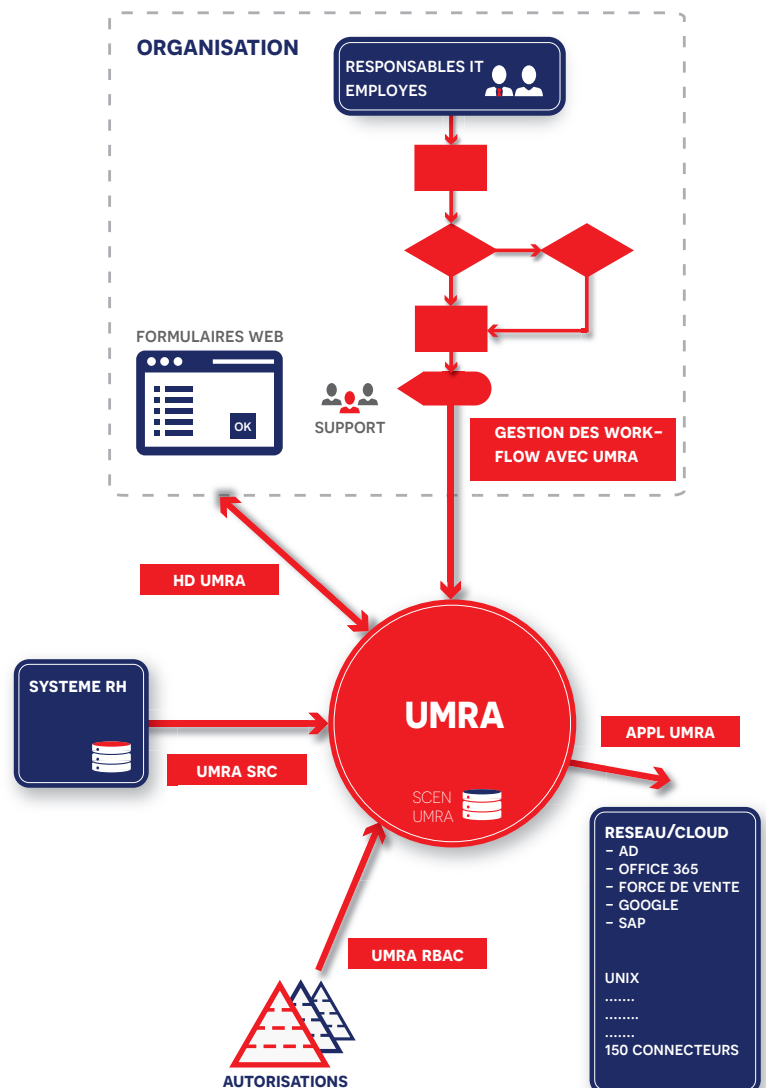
ORGANISATION

RESPONSABLES IT
EMPLOYES

FORMULAIRES WEB

OK

SUPPORT

GESTION DES WORKFLOW AVEC UMRA

HD UMRA

SYSTEME RH

UMRA SRC

UMRA

SCEN
UMRA

APPL UMRA

RESEAU/CLOUD
– AD
– OFFICE 365
– FORCE DE VENTE
– GOOGLE
– SAP

UNIX
.......
........
.......
150 CONNECTEURS

UMRA RBAC

AUTORISATIONS